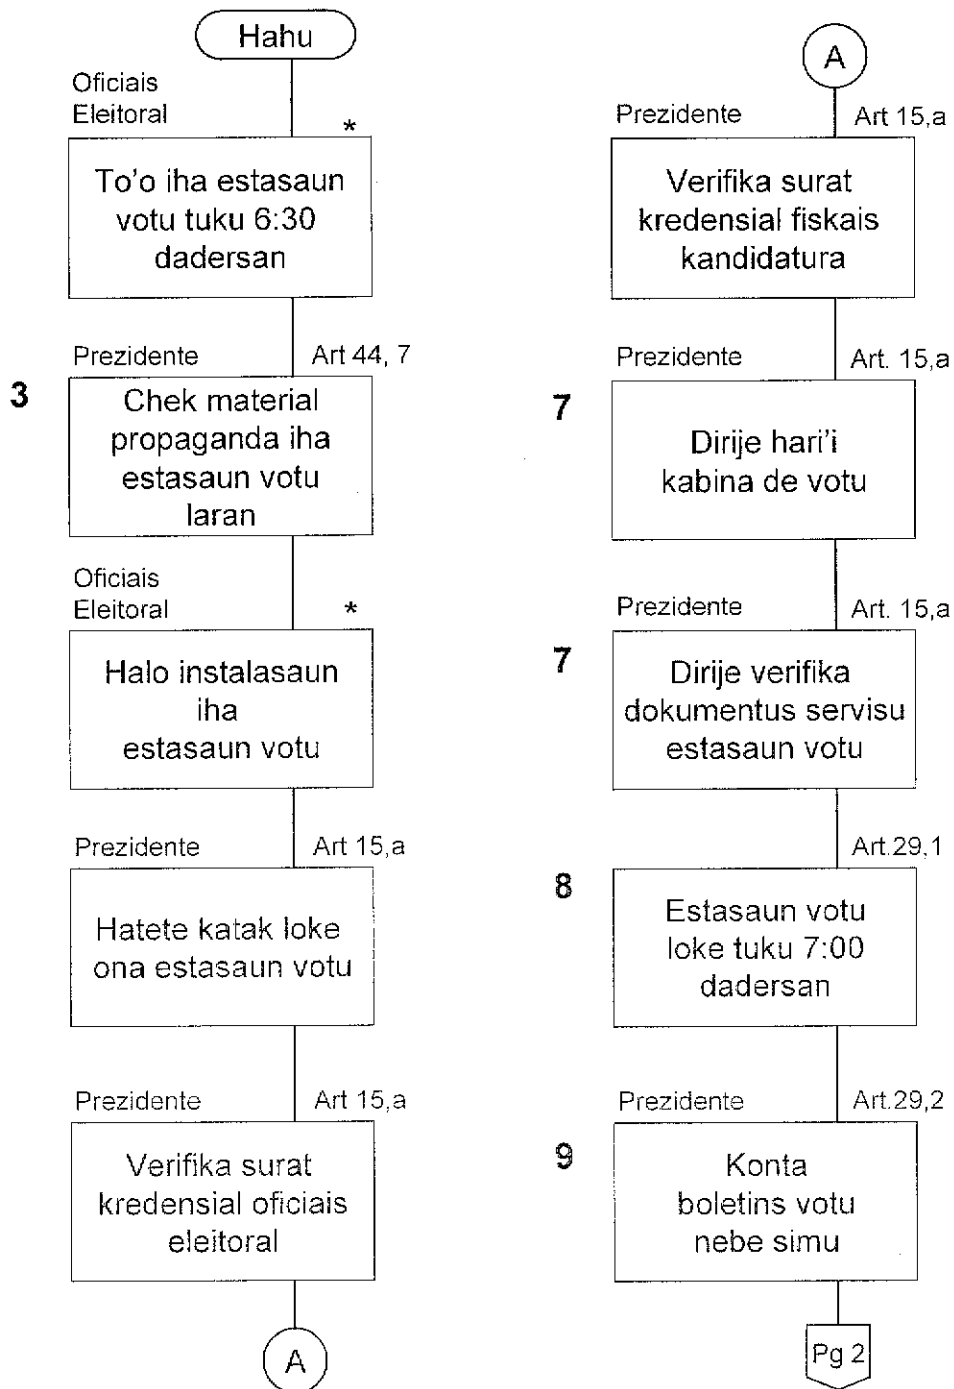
Hahu

Oficiais Eleitoral

*

To'o iha estasaun votu tuku 6:30 dadersan

Prezidente

Art 44, 7

3

Chek material propaganda iha estasaun votu laran

Oficiais Eleitoral

*

Halo instalasaun iha estasaun votu

Prezidente

Art 15,a

Hatete katak loke ona estasaun votu

Prezidente

Art 15,a

Verifika surat kredensial oficiais eleitoral

A

A

Prezidente

Art 15,a

Verifika surat kredensial fiskais kandidatura

Prezidente

Art. 15,a

7

Dirije hari'i kabina de votu

Prezidente

Art. 15,a

7

Dirije verifika dokumentus servisu estasaun votu

Art.29,1

8

Estasaun votu loke tuku 7:00 dadersan

Prezidente

Art.29,2

9

Konta boletins votu nebe simu

Pg 2